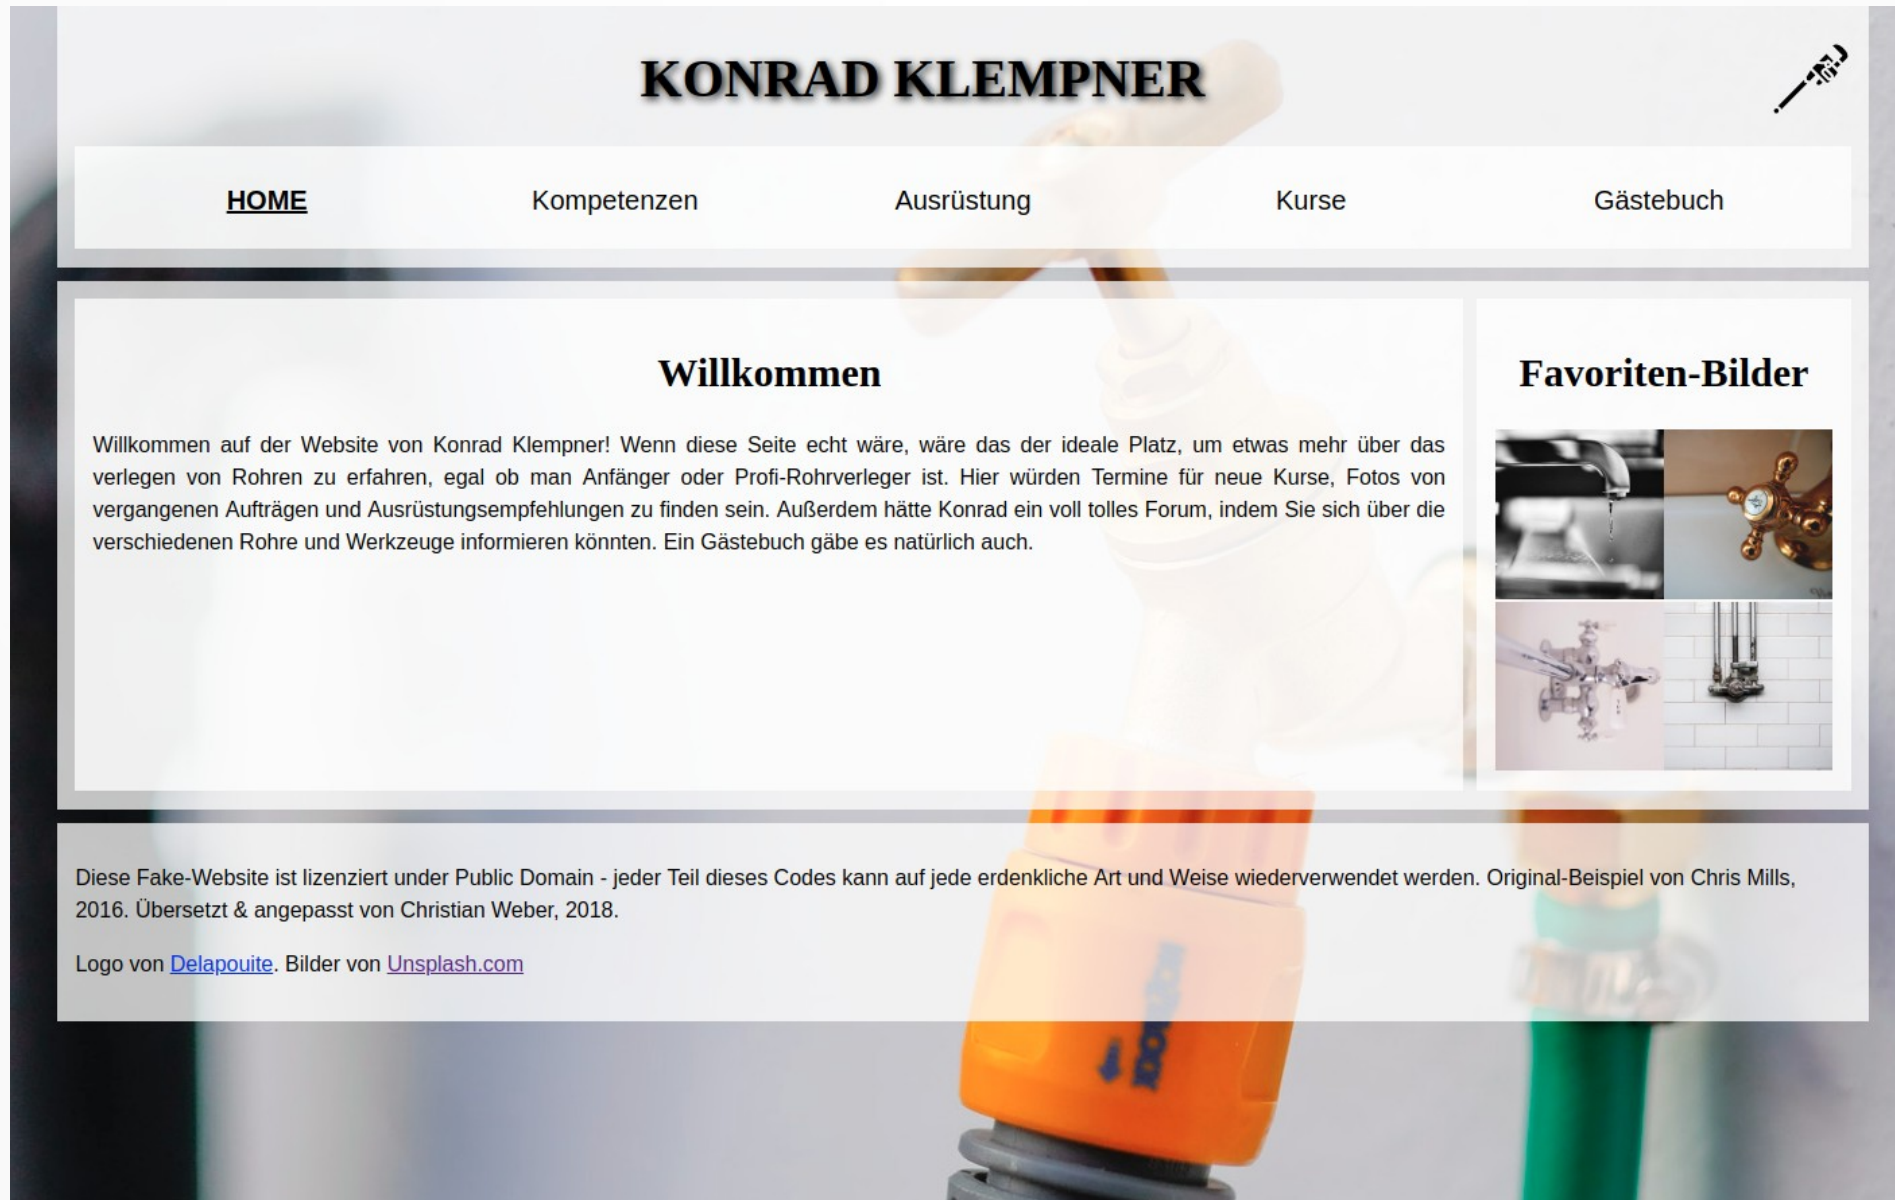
KONRAD KLEMPNER

HOME Kompetenzen Ausrüstung Kurse Gästebuch

Willkommen

Willkommen auf der Website von Konrad Klempner! Wenn diese Seite echt wäre, wäre das der ideale Platz, um etwas mehr über das verlegen von Rohren zu erfahren, egal ob man Anfänger oder Profi-Rohrverleger ist. Hier würden Termine für neue Kurse, Fotos von vergangenen Aufträgen und Ausrüstungsempfehlungen zu finden sein. Außerdem hätte Konrad ein voll tolles Forum, indem Sie sich über die verschiedenen Rohre und Werkzeuge informieren könnten. Ein Gästebuch gäbe es natürlich auch.

Favoriten-Bilder

Diese Fake-Website ist lizenziert under Public Domain - jeder Teil dieses Codes kann auf jede erdenkliche Art und Weise wiederverwendet werden. Original-Beispiel von Chris Mills, 2016. Übersetzt & angepasst von Christian Weber, 2018.

Logo von Delapouite. Bilder von Unsplash.com